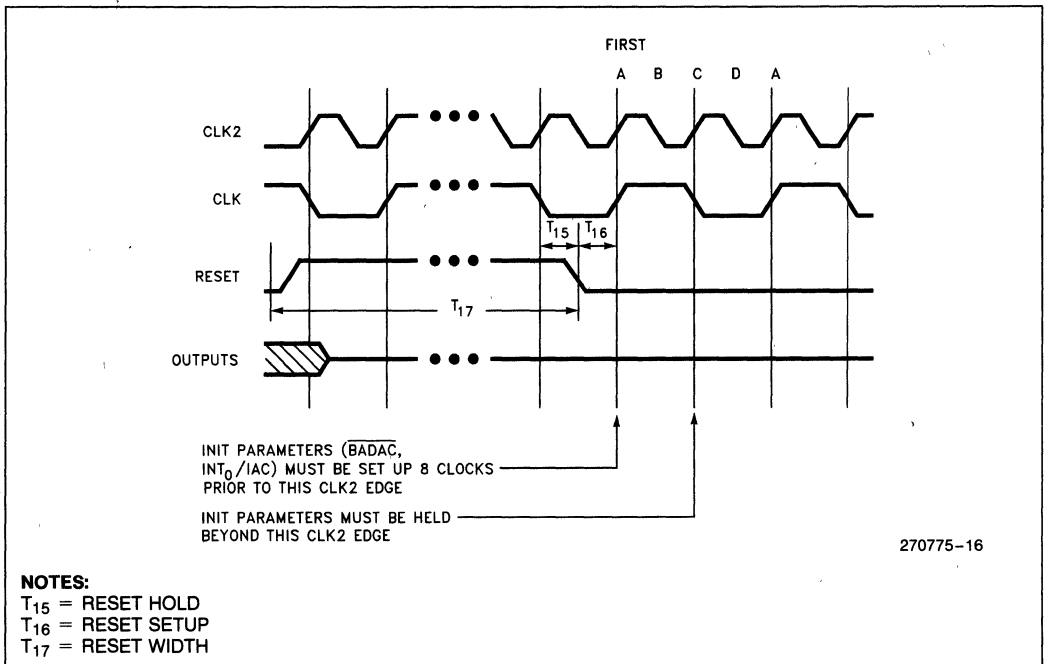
FIRST

A B C D A

CLK2

CLK

$T_{15}$ $T_{16}$

RESET

$T_{17}$

OUTPUTS

INIT PARAMETERS ($\overline{BADAC}$, $INT_0$/IAC) MUST BE SET UP 8 CLOCKS PRIOR TO THIS CLK2 EDGE

INIT PARAMETERS MUST BE HELD BEYOND THIS CLK2 EDGE

270775-16

NOTES:
$T_{15}$ = RESET HOLD
$T_{16}$ = RESET SETUP
$T_{17}$ = RESET WIDTH